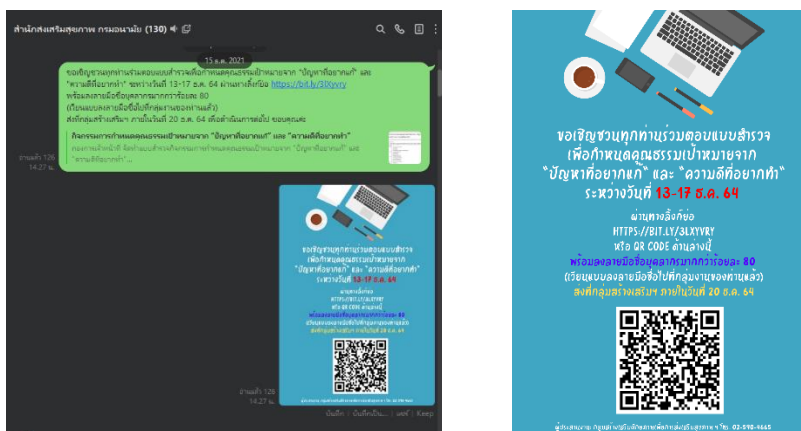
สำนักส่งเสริมสุขภาพ กรมอนามัย (130)

15 ธ.ค. 2021

ขอเชิญชวนทุกท่านร่วมตอบแบบสำรวจเพื่อกำหนดคุณธรรมเป้าหมายจาก "ปัญหาที่อยากแก้" และ "ความดีที่อยากทำ" ระหว่างวันที่ 13-17 ธ.ค. 64 ผ่านทางลิ้งก์ https://bit.ly/3lXyvry พร้อมลงลายมือชื่อบุคลากรมากกว่าร้อยละ 80 (เวียนแบบลงลายมือชื่อไปที่กลุ่มงานของท่านแล้ว) ส่งที่กลุ่มสร้างเสริมฯ ภายในวันที่ 20 ธ.ค. 64 เพื่อดำเนินการต่อไป ขอบคุณค่ะ

กิจกรรมการกำหนดคุณธรรมเป้าหมายจาก "ปัญหาที่อยากแก้" และ "ความดีที่อยากทำ"

อ่านแล้ว 126
14.27 น.

อ่านแล้ว 128
14.27 น.

บันทึก | บันทึกเป็น... | แชร์ | Keep

ขอเชิญชวนทุกท่านร่วมตอบแบบสำรวจ
เพื่อกำหนดคุณธรรมเป้าหมายจาก
"ปัญหาที่อยากแก้" และ "ความดีที่อยากทำ"
ระหว่างวันที่ 13-17 ธ.ค. 64

ผ่านทางลิ้งก์ข้อ
HTTPS://BIT.LY/3LXYVRY
หรือ QR CODE ด้านล่างนี้
พร้อมลงลายมือชื่อบุคลากรมากกว่าร้อยละ 80
(เวียนแบบลงลายมือชื่อไปที่กลุ่มงานของท่านแล้ว)
ส่งที่กลุ่มสร้างเสริมฯ ภายในวันที่ 20 ธ.ค. 64

ผู้ประสานงาน กลุ่มสร้างเสริมศักยภาพเพื่อส่งเสริมสุขภาพ โทร. 02-590-4465